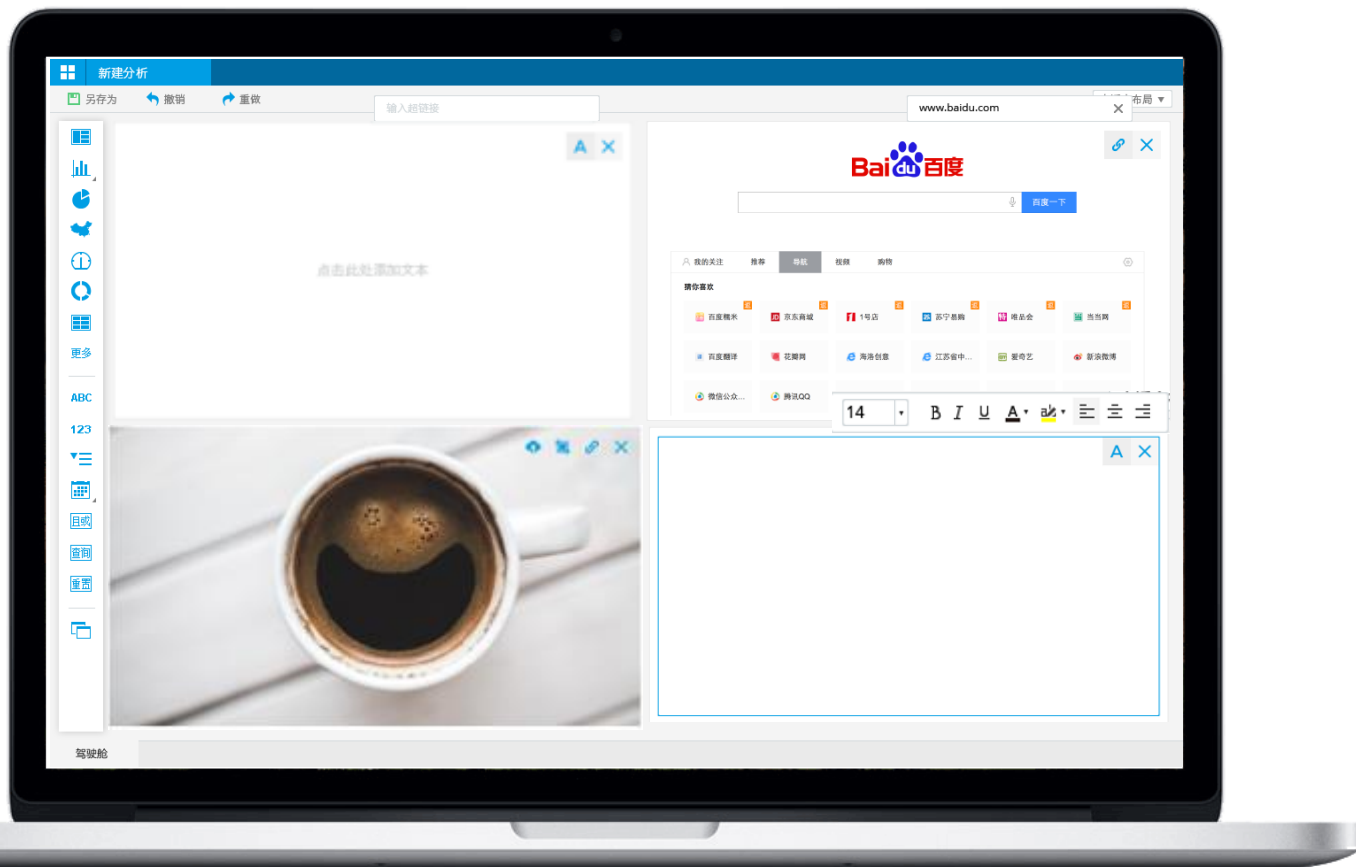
新建分析

另存为 撤销 重做

输入超链接

www.baidu.com

布局 ▾

A ×

更多

ABC

123

目或

查询

重置

点击此处添加文本

Bai du 百度

百度一下

我的关注 推荐 导航 视频 购物

猜你喜欢

百度糯米 京东商城 1号店 苏宁易购 唯品会 当当网

百度翻译 花瓣网 海洛创意 江苏省中... 爱奇艺 新浪微博

微信公众... 腾讯QQ

14 B I U A

A ×

驾驶舱